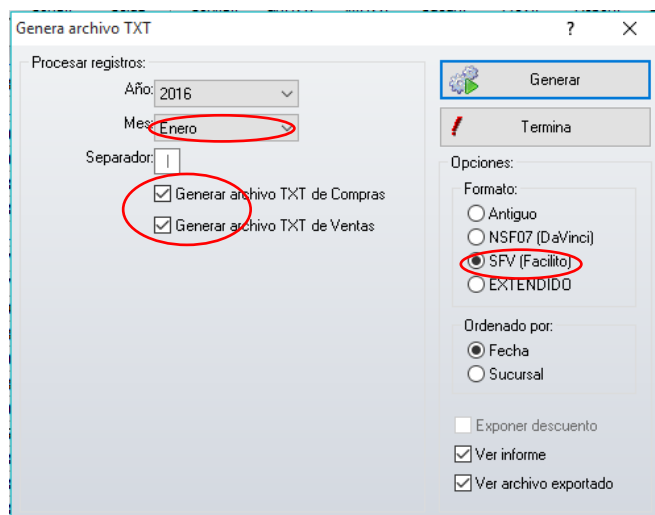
Genera archivo TXT
?
X

Procesar registros:
Año: 2016
Mes: Enero
Separador: |
Generar archivo TXT de Compras
Generar archivo TXT de Ventas

Generar
Termina

Opciones:
Formato:
Antiguo
NSF07 (DaVinci)
SFV (Facilito)
EXTENDIDO

Ordenado por:
Fecha
Sucursal

Exponer descuento
Ver informe
Ver archivo exportado